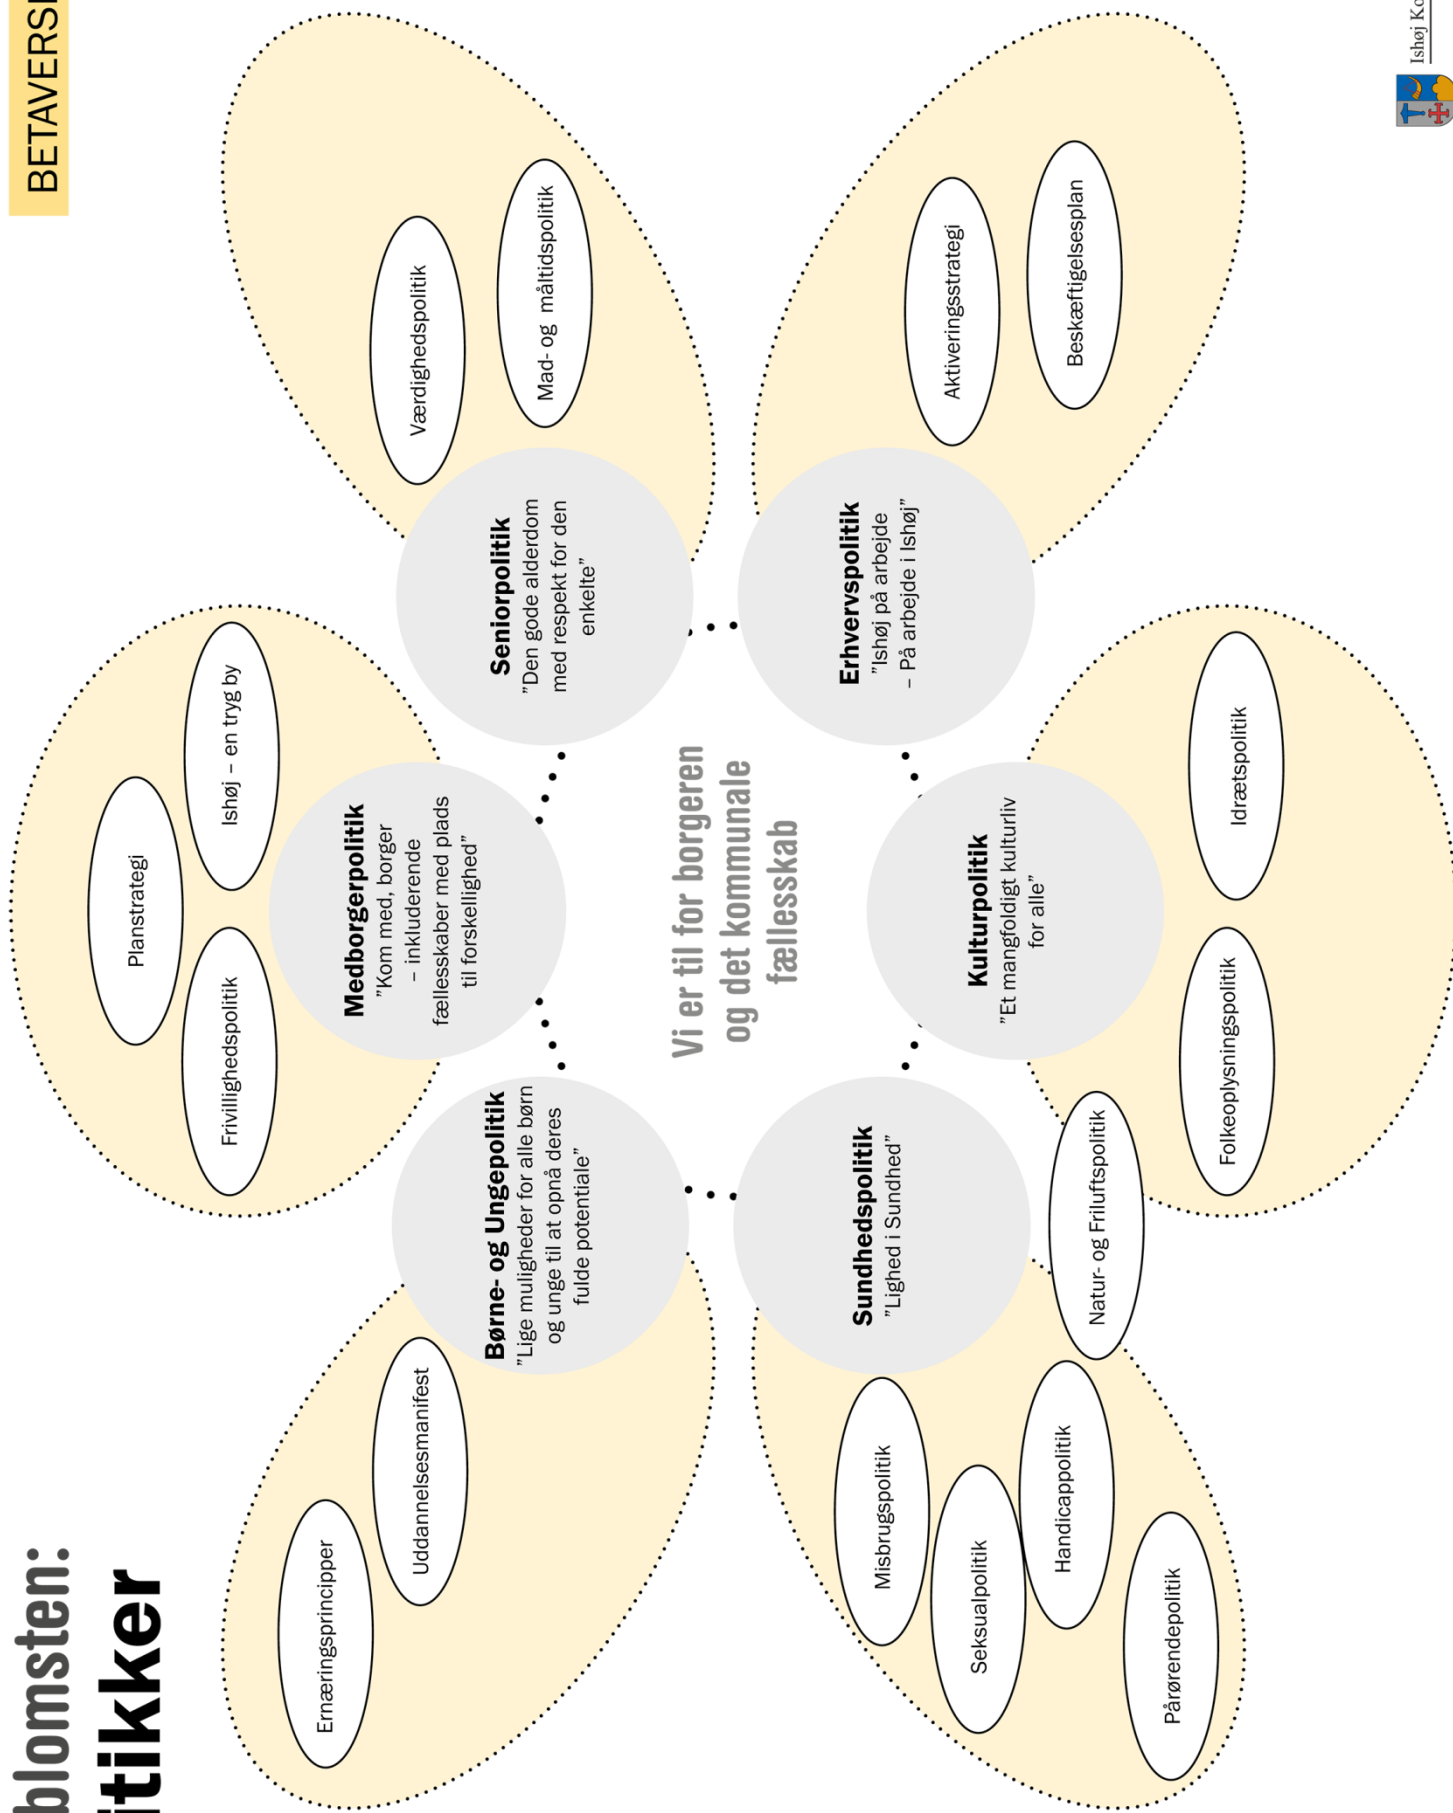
BETAVERSI

blomsten:
itikker

Vi er til for borgeren og det kommunale fællesskab

Seniorpolitik
"Den gode alderdom med respekt for den enkelte"

Værdighedspolitik

Mad- og måltidspolitik

Erhvervspolitik
"Ishøj på arbejde – På arbejde i Ishøj"

Aktiveringsstrategi

Beskæftigelsesplan

Medborgerpolitik
"Kom med, borger – inkluderende fællesskaber med plads til forskellighed"

Ishøj – en tryg by

Planstrategi

Frivillighedspolitik

Kulturpolitik
"Et mangfoldigt kulturliv for alle"

Idrætspolitik

Folkeoplysningspolitik

Børne- og Ungepolitik
"Lige muligheder for alle børn og unge til at opnå deres fulde potentiale"

Uddannelsesmanifest

Ernæringsprincipper

Sundhedspolitik
"Lighed i Sundhed"

Natur- og Friluftspolitik

Misbrugspolitik

Seksualpolitik

Handicappolitik

Pårørendepolitik

Ishøj Ko